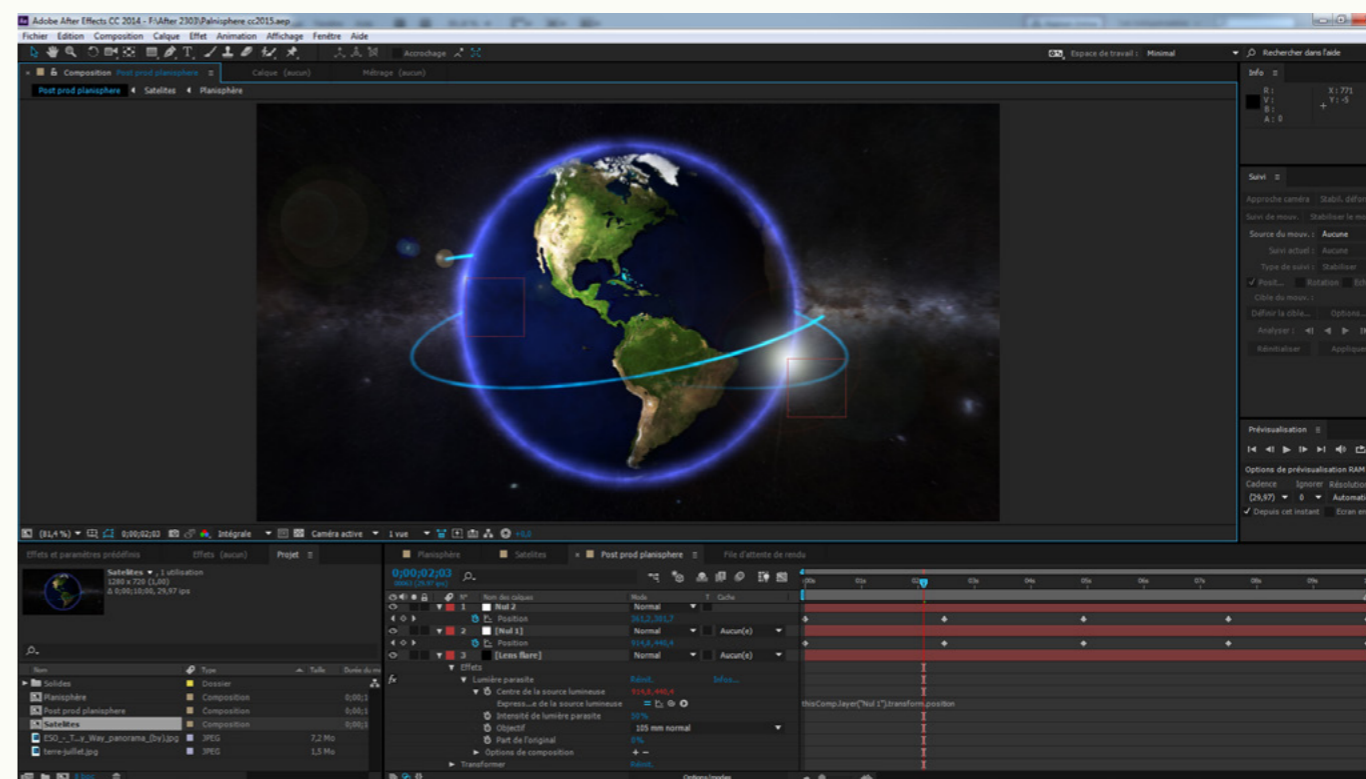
Adobe After Effects CC 2014 - F:\After 2303\Palnisphere cc2015.aep

Fichier Edition Composition Calque Effet Animation Affichage Fenêtre Aide

Accrochage

Espace de travail : Minimal

Rechercher dans l'aide

Composition Post prod planisphere

Calque (aucun)

Métrage (aucun)

Post prod planisphere Satelites Planisphère

Info

R :
V :
B :
A : 0

X : 771
Y : -5

Suivi

Approche caméra Stabil. déform

Suivi de mouv. Stabiliser le mo

Source du mouv. : Aucune

Suivi actuel : Aucune

Type de suivi : Stabiliser

Posit... Rotation Éch

Cible du mouv. :

Définir la cible... Options...

Analyser :

Réinitialiser Appliquer

Prévisualisation

Options de prévisualisation RAM

Cadence Ignorer Résolution

(29,97) 0 Automatiq

Depuis cet instant Écran en

(81,4 %) 0;00;02;03 Intégrale Caméra active 1 vue +0,0

Effets et paramètres prédéfinis Effets (aucun) Projet

Satelites , 1 utilisation
1280 x 720 (1,00)
Δ 0;00;10;00, 29,97 ips

| Nom | Type | Taille | Durée |
|---|---|---|---|
| Solides | Dossier | | |
| Planisphère | Composition | | 0;00;1 |
| Post prod planisphere | Composition | | 0;00;1 |
| Satelites | Composition | | 0;00;1 |
| ESO_-_T...y_Way_panorama_(by).jpg | JPEG | 7,2 Mo | |
| terre-juillet.jpg | JPEG | 1,5 Mo | |

8 bpc

Planisphère Satelites Post prod planisphere File d'attente de rendu

0;00;02;03
00063 (29.97 ips)

N° Nom des calques Mode T Cache

1 Nul 2 Normal
Position 361,2,381,7
2 [Nul 1] Normal Aucun(e)
Position 914,8,446,4
3 [Lens flare] Normal Aucun(e)
Effets
Lumière parasite Réinit. Infos...
Centre de la source lumineuse 914,8,446,4
Express...e de la source lumineuse
Intensité de lumière parasite 70%
Objectif 105 mm normal
Part de l'original 0%
Options de composition
Transformer Réinit.

thisComp.layer("Nul 1").transform.position

0:00s 01s 02s 03s 04s 05s 06s 07s 08s 09s

Options/modes